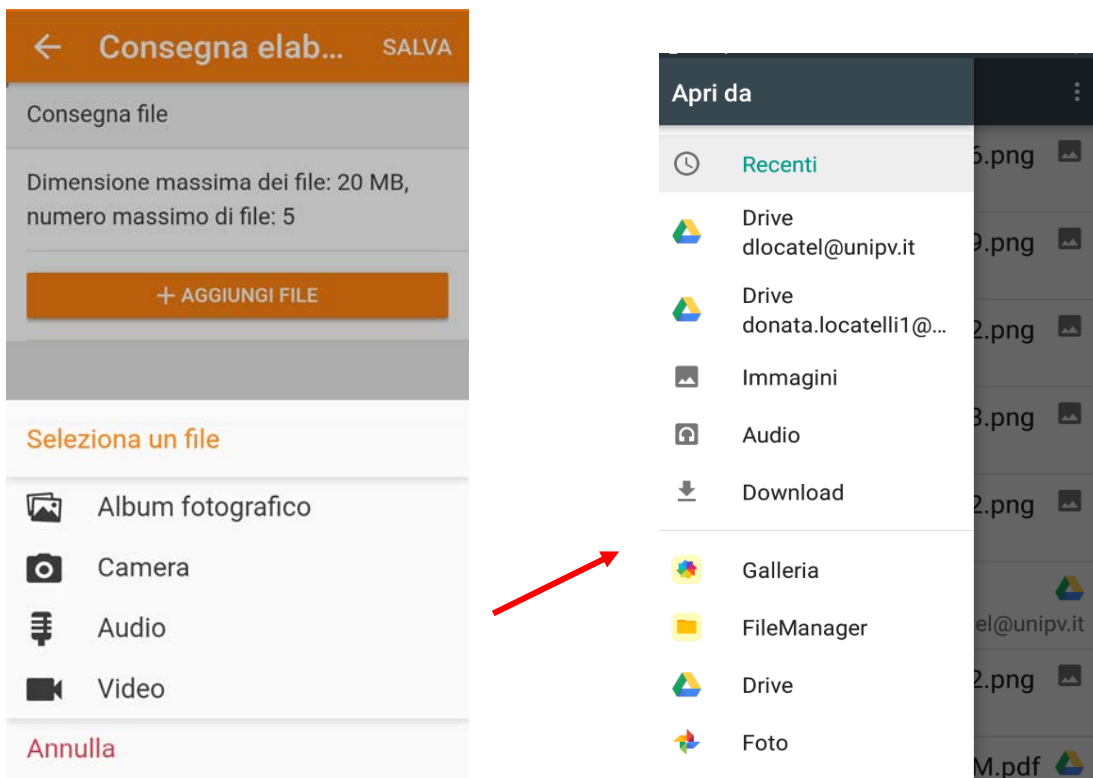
← Consegna elab... SALVA

Consegna file

Dimensione massima dei file: 20 MB, numero massimo di file: 5

+ AGGIUNGI FILE

Seleziona un file

Album fotografico

Camera

Audio

Video

Annulla

Apri da

Recenti

Drive
dlocatel@unipv.it

Drive
donata.locatelli1@...

Immagini

Audio

Download

Galleria

FileManager

Drive

Foto

5.png

9.png

2.png

3.png

2.png

el@unipv.it

2.png

M.pdf